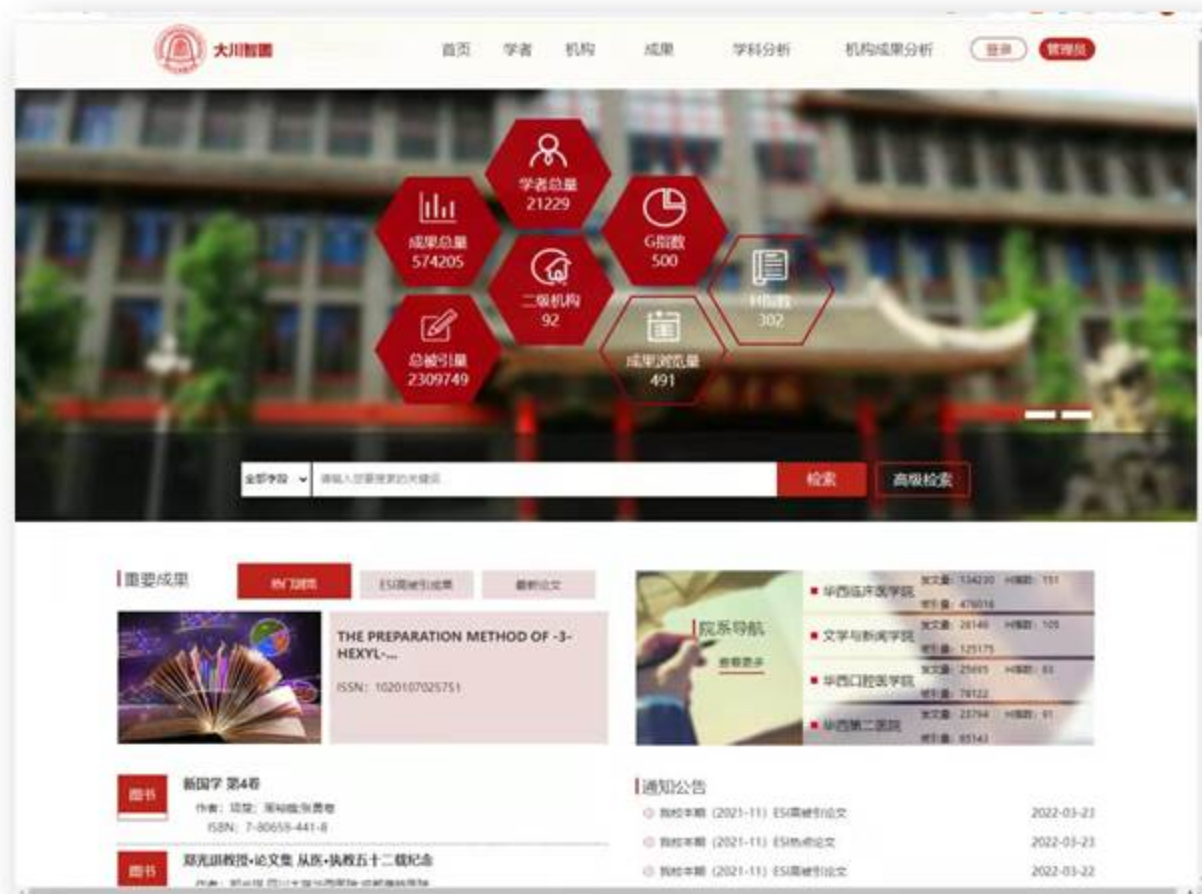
大川智图

首页 学者 机构 成果 学科分析 机构成果分析 登录 管理员

学者总量
21229

成果总量
574205

G指数
500

二级机构
92

H指数
302

总被引量
2309749

成果浏览量
491

全部字段

检索 高级检索

重要成果

热门推荐 ESI高被引成果 最新论文

THE PREPARATION METHOD OF -3-HEXYL-...

ISSN: 1020107025751

院系导航
查看更多

华西临床医学院 发文量: 134230 H指数: 151 被引量: 476016

文学与新闻学院 发文量: 28146 H指数: 105 被引量: 125175

华西口腔医学院 发文量: 25695 H指数: 83 被引量: 78122

华西第二医院 发文量: 23794 H指数: 91 被引量: 85143

图书
新国学 第4卷
作者: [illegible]
ISBN: 7-80659-441-8

图书
郑光路教授•论文集 从医•执教五十二载纪念
作者: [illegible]

通知公告

我校本期 (2021-11) ESI高被引论文 2022-03-23
我校本期 (2021-11) ESI热点论文 2022-03-23
我校本期 (2021-11) ESI高被引论文 2022-03-22